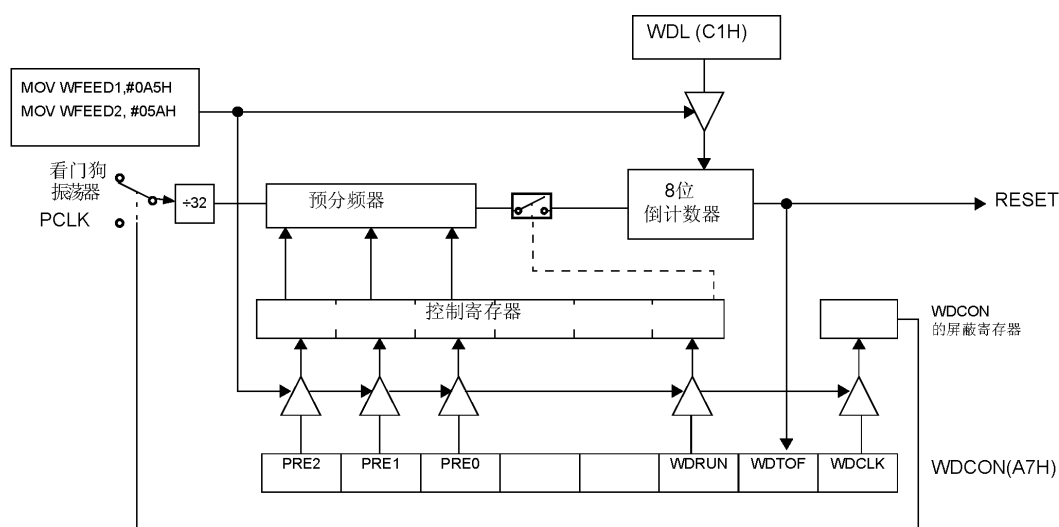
WDL (C1H)

MOV WFEED1,#0A5H
MOV WFEED2, #05AH

看门狗
振荡器

PCLK

÷32

预分频器

8位
倒计数器

RESET

控制寄存器

WDCON
的屏蔽寄存器

| PRE2 | PRE1 | PRE0 | | | WDRUN | WDTOF | WDCLK |
|---|---|---|---|---|---|---|---|

WDCON(A7H)